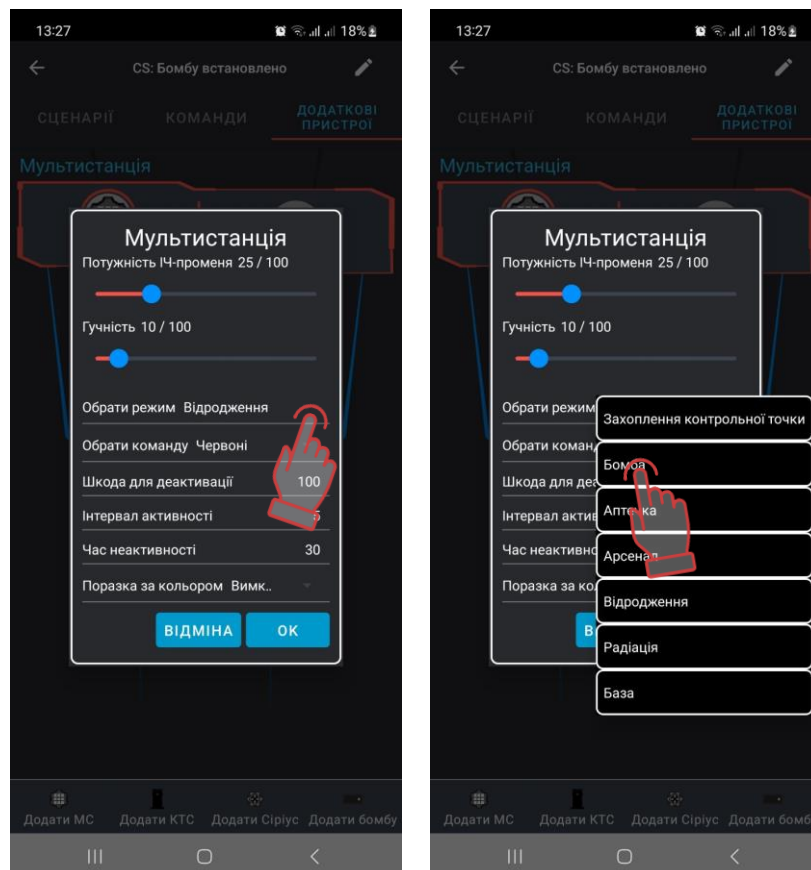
13:27
18%

CS: Бомбу встановлено

СЦЕНАРІЇ КОМАНДИ ДОДАТКОВІ ПРИСТРОЇ

Мультистанція

Мультистанція
Потужність ІЧ-променя 25 / 100

Гучність 10 / 100

Обрати режим Відродження

Обрати команду Червоні

Шкода для деактивації 100

Інтервал активності 5

Час неактивності 30

Поразка за кольором Вимк..

ВІДМІНА ОК

Додати МС Додати КТС Додати Сіріус Додати бомбу

13:27
18%

CS: Бомбу встановлено

СЦЕНАРІЇ КОМАНДИ ДОДАТКОВІ ПРИСТРОЇ

Мультистанція

Мультистанція
Потужність ІЧ-променя 25 / 100

Гучність 10 / 100

Обрати режим

Обрати коман

Шкода для деа

Інтервал актив

Час неактивно

Поразка за ко

В

Захоплення контрольної точки

Бомба

Аптечка

Арсенал

Відродження

Радіація

База

Додати МС Додати КТС Додати Сіріус Додати бомб